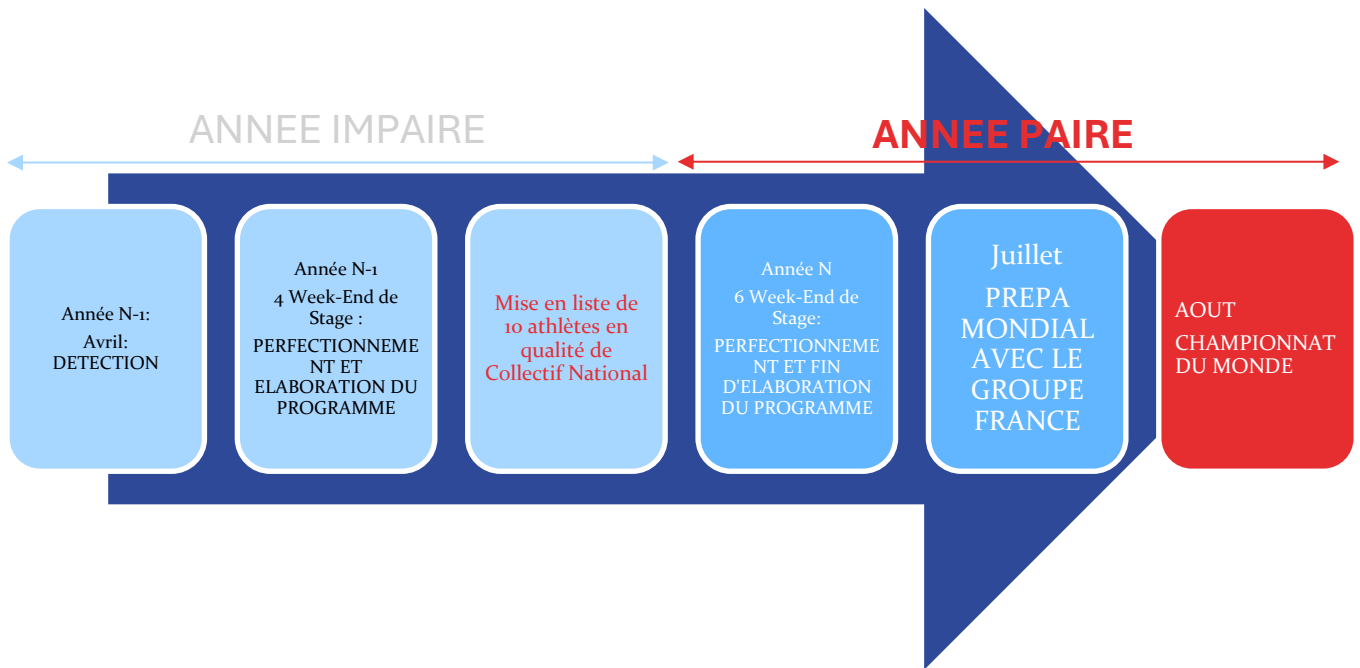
ANNEE IMPAIRE

ANNEE PAIRE

Année N-1:
Avril:
DETECTION

Année N-1
4 Week-End de Stage :
PERFECTIONNEMENT ET ELABORATION DU PROGRAMME

Mise en liste de 10 athlètes en qualité de Collectif National

Année N
6 Week-End de Stage:
PERFECTIONNEMENT ET FIN D'ELABORATION DU PROGRAMME

Juillet
PREPA MONDIAL AVEC LE GROUPE FRANCE

AOUT
CHAMPIONNAT DU MONDE